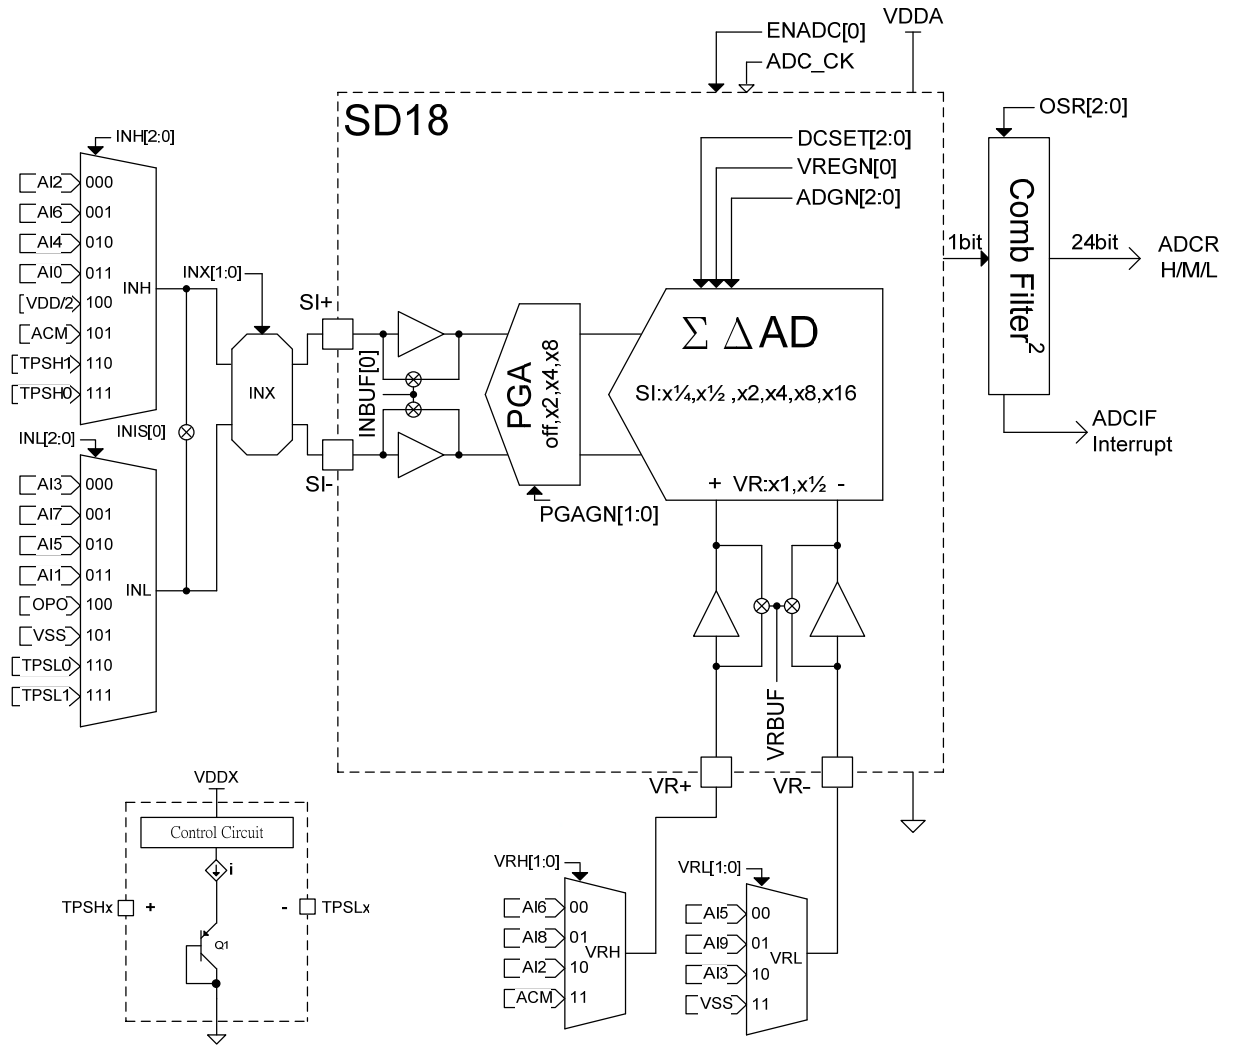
ENADC[0]
VDDA
ADC_CK
SD18
OSR[2:0]
DCSET[2:0]
VREGN[0]
ADGN[2:0]
INH[2:0]
AI2 000
AI6 001
AI4 010
AI0 011
VDD/2 100
ACM 101
TPSH1 110
TPSH0 111
INH
INX[1:0]
SI+
INX
INIS[0]
INBUF[0]
PGA
off,x2,x4,x8
$\Sigma \Delta$AD
SI:x¼,x½ ,x2,x4,x8,x16
+ VR:x1,x½ -
1bit
Comb Filter$^2$
24bit
ADCR
H/M/L
ADCIF
Interrupt
INL[2:0]
AI3 000
AI7 001
AI5 010
AI1 011
OPO 100
VSS 101
TPSL0 110
TPSL1 111
INL
SI-
PGAGN[1:0]
VRBUF
VR+
VR-
VDDX
Control Circuit
i
TPSHx +
- TPSLx
Q1
VRH[1:0]
AI6 00
AI8 01
AI2 10
ACM 11
VRH
VRL[1:0]
AI5 00
AI9 01
AI3 10
VSS 11
VRL